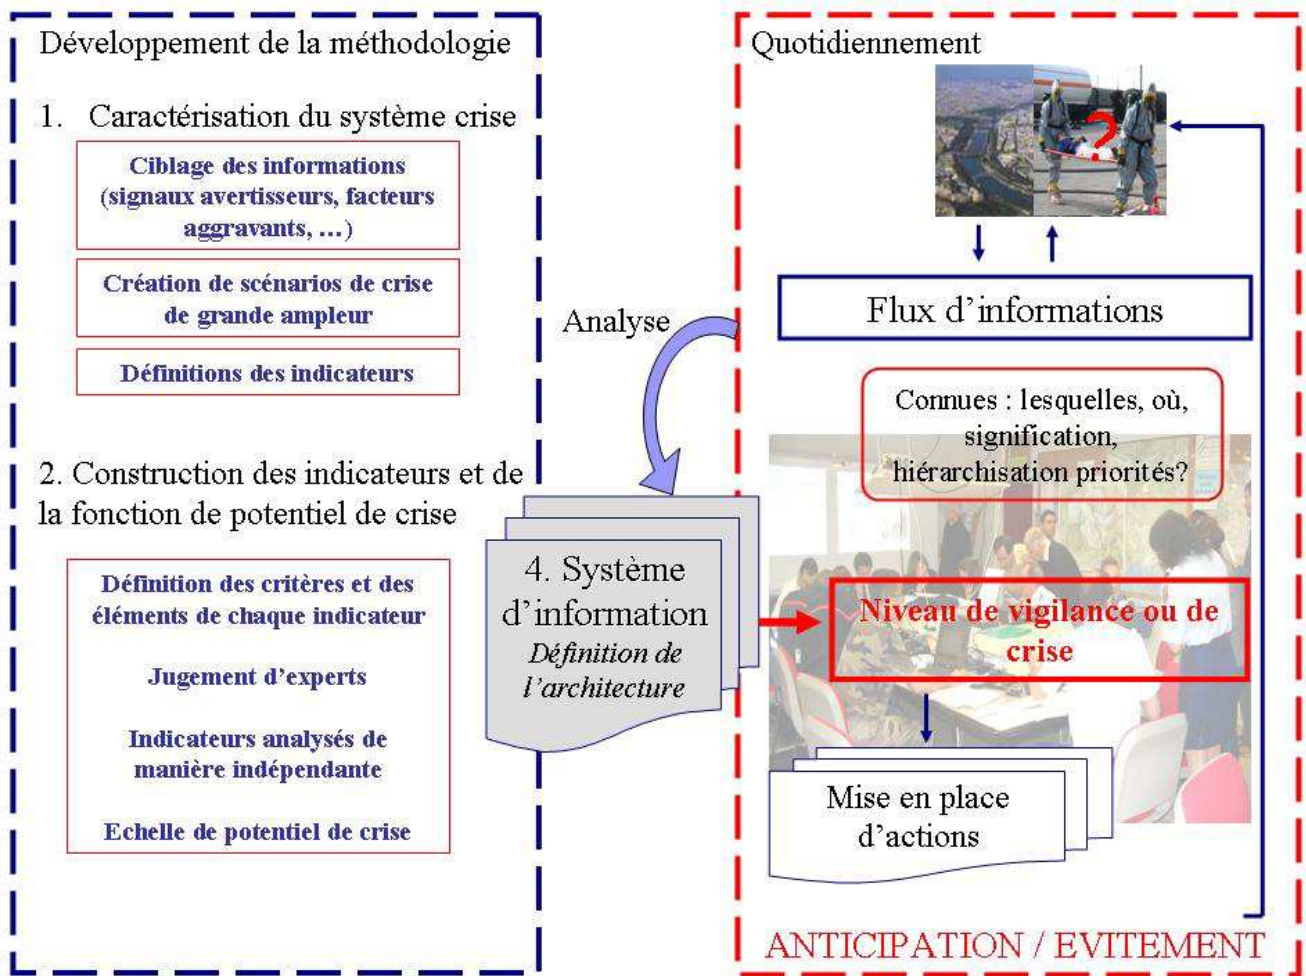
Développement de la méthodologie

1. Caractérisation du système crise

Ciblage des informations (signaux avertisseurs, facteurs aggravants, …)

Création de scénarios de crise de grande ampleur

Définitions des indicateurs

2. Construction des indicateurs et de la fonction de potentiel de crise

Définition des critères et des éléments de chaque indicateur

Jugement d'experts

Indicateurs analysés de manière indépendante

Echelle de potentiel de crise

Analyse

4. Système d'information
*Définition de l'architecture*

Quotidiennement

?

Flux d'informations

Connues : lesquelles, où, signification, hiérarchisation priorités?

Niveau de vigilance ou de crise

Mise en place d'actions

ANTICIPATION / EVITEMENT